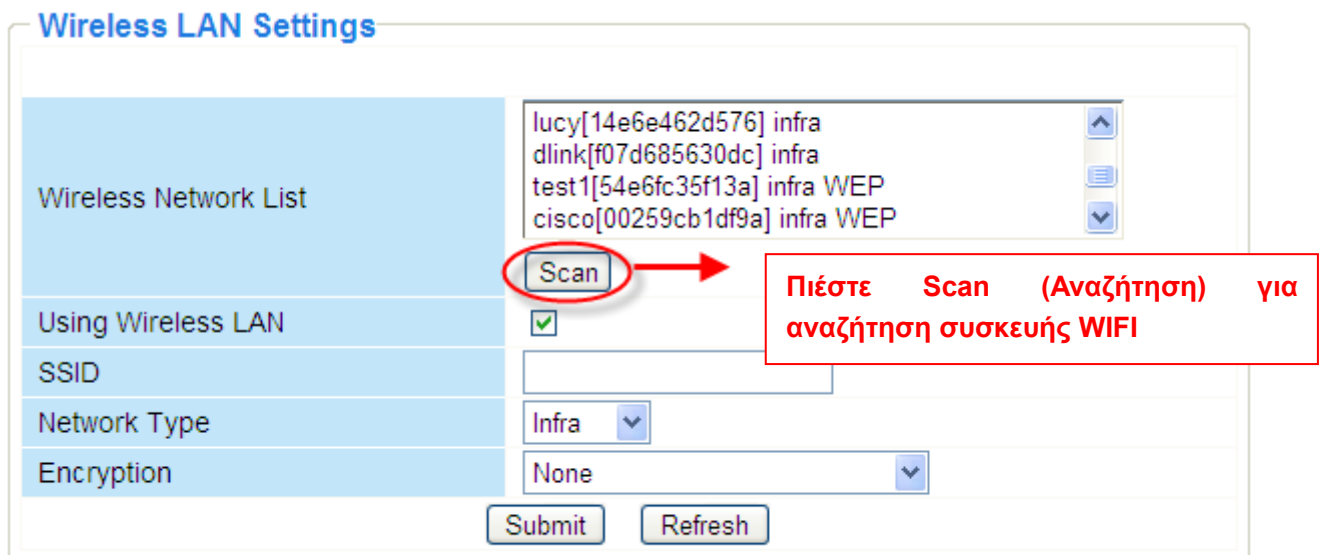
Wireless LAN Settings

| | |
|---|---|
| Wireless Network List | lucy[14e6e462d576] infra<br>dlink[f07d685630dc] infra<br>test1[54e6fc35f13a] infra WEP<br>cisco[00259cb1df9a] infra WEP<br>Scan |
| Using Wireless LAN | ☑ |
| SSID | |
| Network Type | Infra |
| Encryption | None |

Πιέστε Scan (Αναζήτηση) για αναζήτηση συσκευής WIFI

Submit Refresh